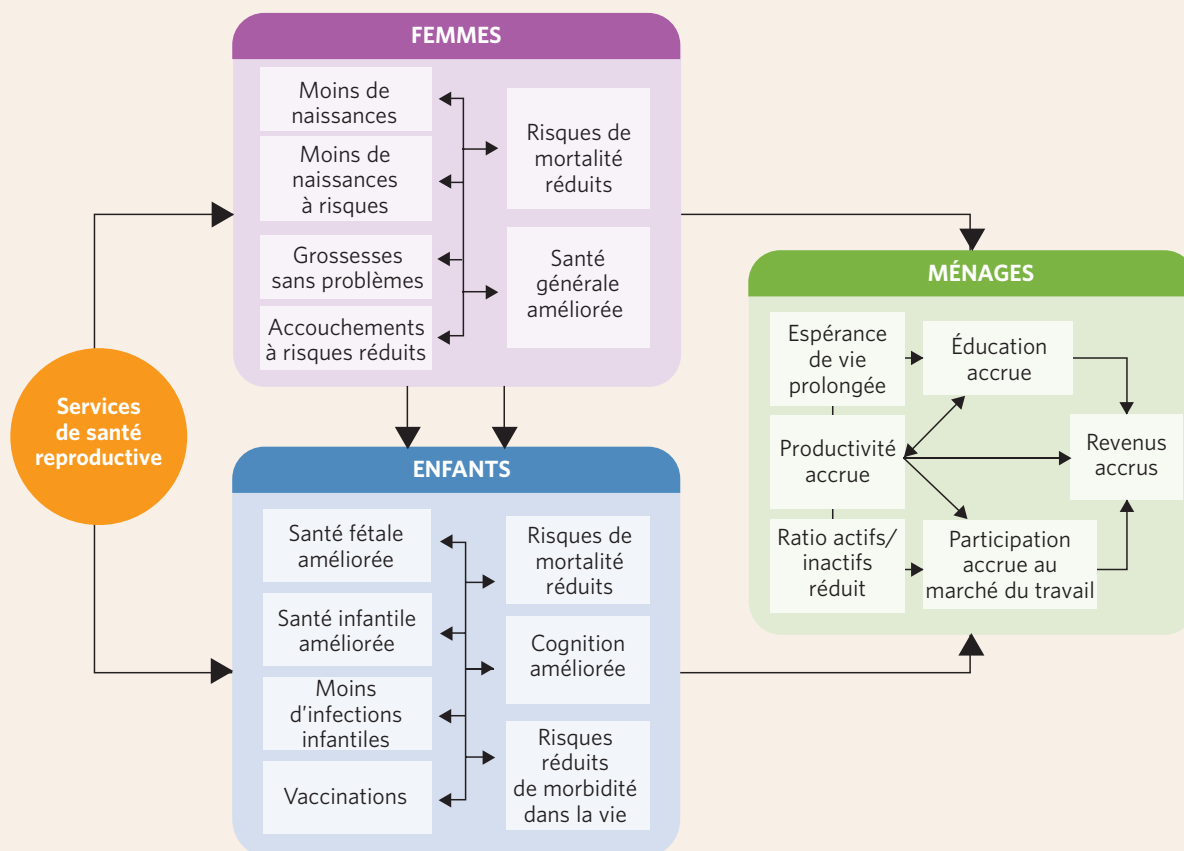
Services de santé reproductive

FEMMES

Moins de naissances

Moins de naissances à risques

Grossesses sans problèmes

Accouchements à risques réduits

Risques de mortalité réduits

Santé générale améliorée

ENFANTS

Santé fétale améliorée

Santé infantile améliorée

Moins d'infections infantiles

Vaccinations

Risques de mortalité réduits

Cognition améliorée

Risques réduits de morbidité dans la vie

MÉNAGES

Espérance de vie prolongée

Productivité accrue

Ratio actifs/ inactifs réduit

Éducation accrue

Participation accrue au marché du travail

Revenus accrus